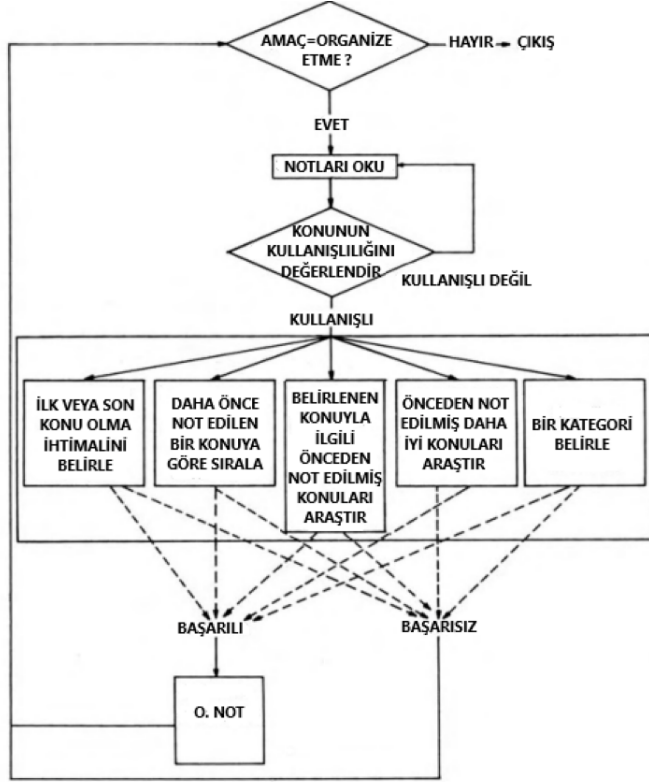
AMAÇ=ORGANİZE ETME ?

HAYIR → ÇIKIŞ

EVET

NOTLARI OKU

KONUNUN KULLANIŞLILIĞINI DEĞERLENDİR

KULLANIŞLI DEĞİL

KULLANIŞLI

İLK VEYA SON KONU OLMA İHTİMALİNİ BELİRLE

DAHA ÖNCE NOT EDİLEN BİR KONUYA GÖRE SIRALA

BELİRLENEN KONUYLA İLGİLİ ÖNCEDEN NOT EDİLMİŞ KONULARI ARAŞTIR

ÖNCEDEN NOT EDİLMİŞ DAHA İYİ KONULARI ARAŞTIR

BİR KATEGORİ BELİRLE

BAŞARILI

BAŞARISIZ

O. NOT